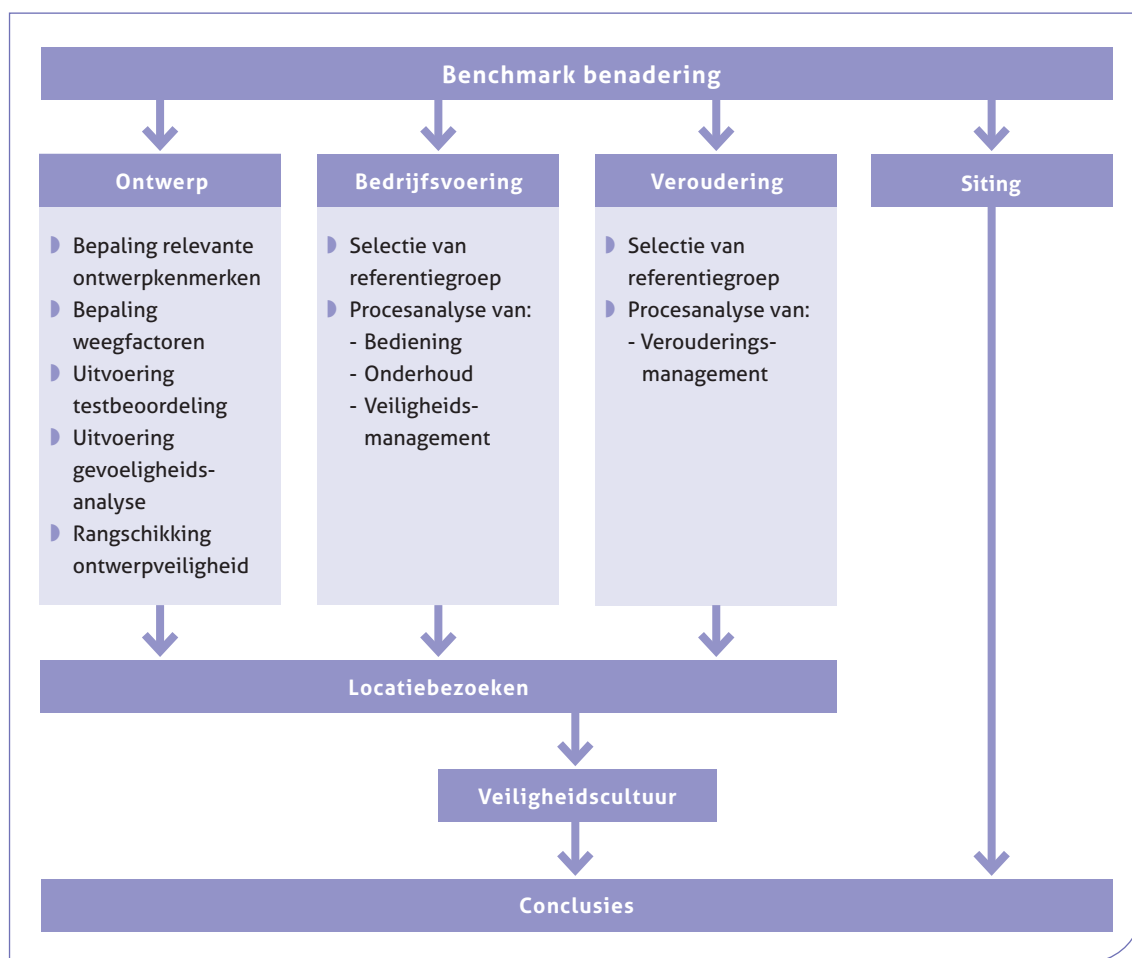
Benchmark benadering

Ontwerp

- Bepaling relevante ontwerpkenmerken
- Bepaling weegfactoren
- Uitvoering testbeoordeling
- Uitvoering gevoeligheidsanalyse
- Rangschikking ontwerpveiligheid

Bedrijfsvoering

- Selectie van referentiegroep
- Procesanalyse van:
  - Bediening
  - Onderhoud
  - Veiligheidsmanagement

Veroudering

- Selectie van referentiegroep
- Procesanalyse van:
  - Verouderingsmanagement

Siting

Locatiebezoeken

Veiligheidscultuur

Conclusies